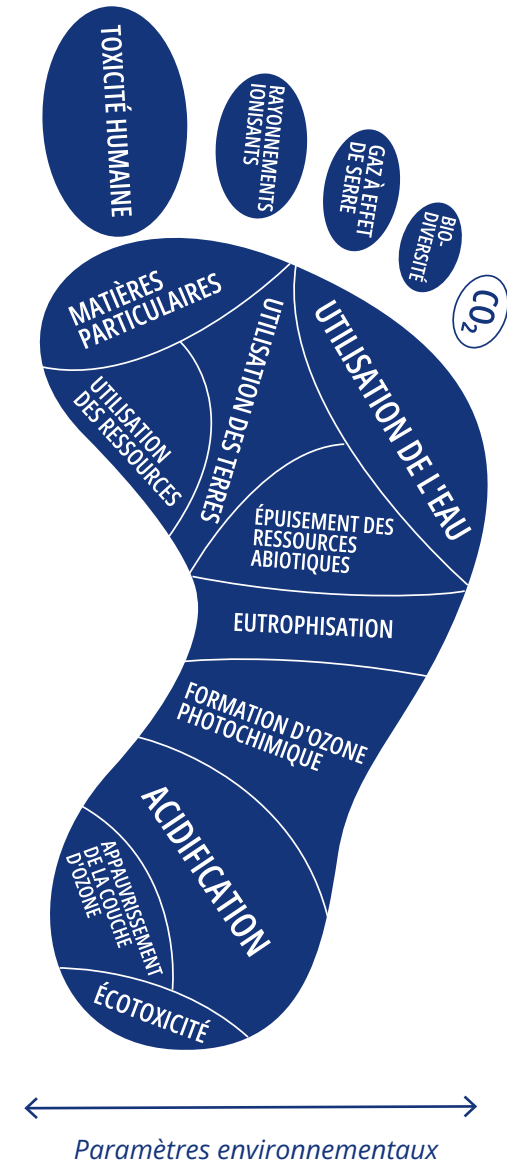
TOXICITÉ HUMAINE

RAYONNEMENTS IONISANTS

GAZ À EFFET DE SERRE

BIO-DIVERSITÉ

$CO_2$

MATIÈRES PARTICULAIRES

UTILISATION DES RESSOURCES

UTILISATION DES TERRES

UTILISATION DE L'EAU

ÉPUISEMENT DES RESSOURCES ABIOTIQUES

EUTROPHISATION

FORMATION D'OZONE PHOTOCHIMIQUE

ACIDIFICATION

APPAUVRISSEMENT DE LA COUCHE D'OZONE

ÉCOTOXICITÉ

Paramètres environnementaux